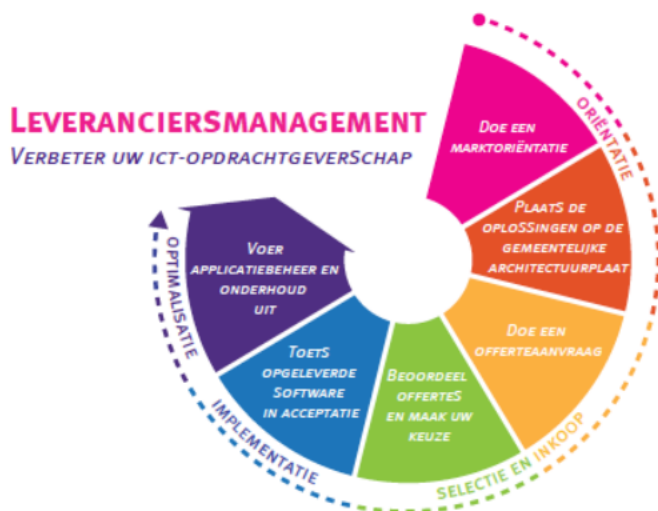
LeveranciersManagement
Verbeter uw ict-opdrachtgeverschap

Oriëntatie

Doe een marktoriëntatie

Plaats de oplossingen op de gemeentelijke architectuurplaat

Selectie en inkoop

Doe een offerteaanvraag

Beoordeel offertes en maak uw keuze

Implementatie

Toets opgeleverde software in acceptatie

Optimalisatie

Voer applicatiebeheer en onderhoud uit